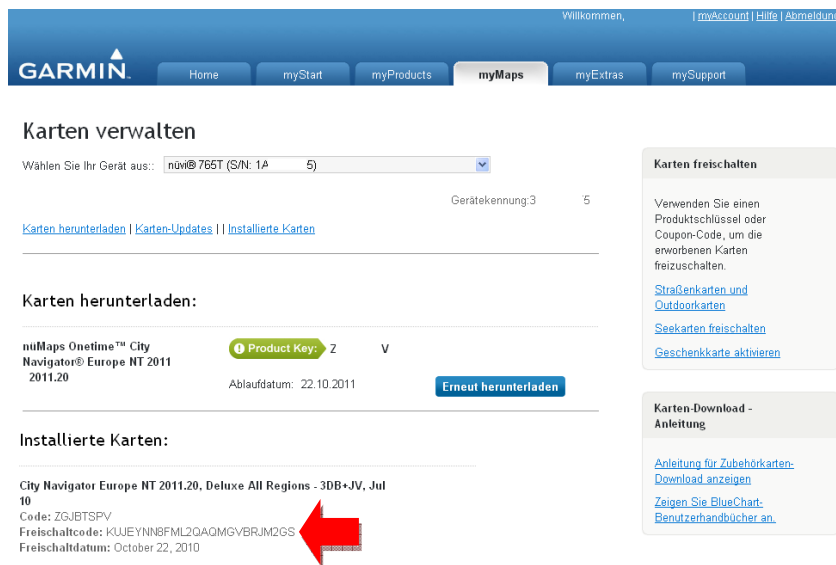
Willkommen, | myAccount | Hilfe | Abmeldun

GARMIN.

Home | myStart | myProducts | myMaps | myExtras | mySupport

Karten verwalten

Wählen Sie Ihr Gerät aus:: nüvi® 765T (S/N: 1A 5)

Gerätekennung:3 5

Karten herunterladen | Karten-Updates | | Installierte Karten

Karten herunterladen:

nüMaps Onetime™ City Navigator® Europe NT 2011 2011.20

Product Key: Z V

Ablaufdatum: 22.10.2011

Erneut herunterladen

Installierte Karten:

City Navigator Europe NT 2011.20, Deluxe All Regions - 3DB+JV, Jul 10
Code: ZGJBTSPV
Freischaltcode: KUJEYNN8FML2QAQMGVBRJM2GS
Freischaltdatum: October 22, 2010

Karten freischalten

Verwenden Sie einen Produktschlüssel oder Coupon-Code, um die erworbenen Karten freizuschalten.

Straßenkarten und Outdoorkarten

Seekarten freischalten

Geschenkkarte aktivieren

Karten-Download - Anleitung

Anleitung für Zubehörkarten-Download anzeigen

Zeigen Sie BlueChart-Benutzerhandbücher an.